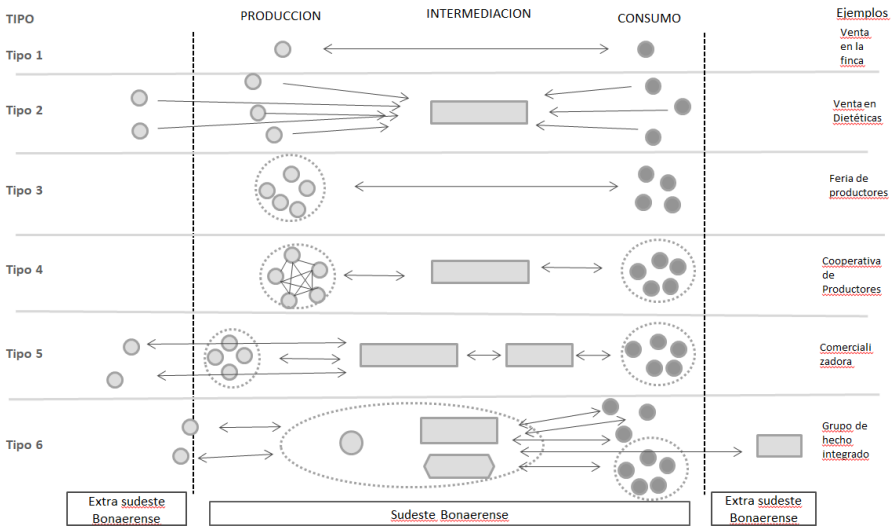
TIPO

PRODUCCION

INTERMEDIACION

CONSUMO

Ejemplos

Tipo 1

Venta en la finca

Tipo 2

Venta en Dietéticas

Tipo 3

Feria de productores

Tipo 4

Cooperativa de Productores

Tipo 5

Comerciali zadora

Tipo 6

Grupo de hecho integrado

Extra sudeste Bonaerense

Sudeste Bonaerense

Extra sudeste Bonaerense